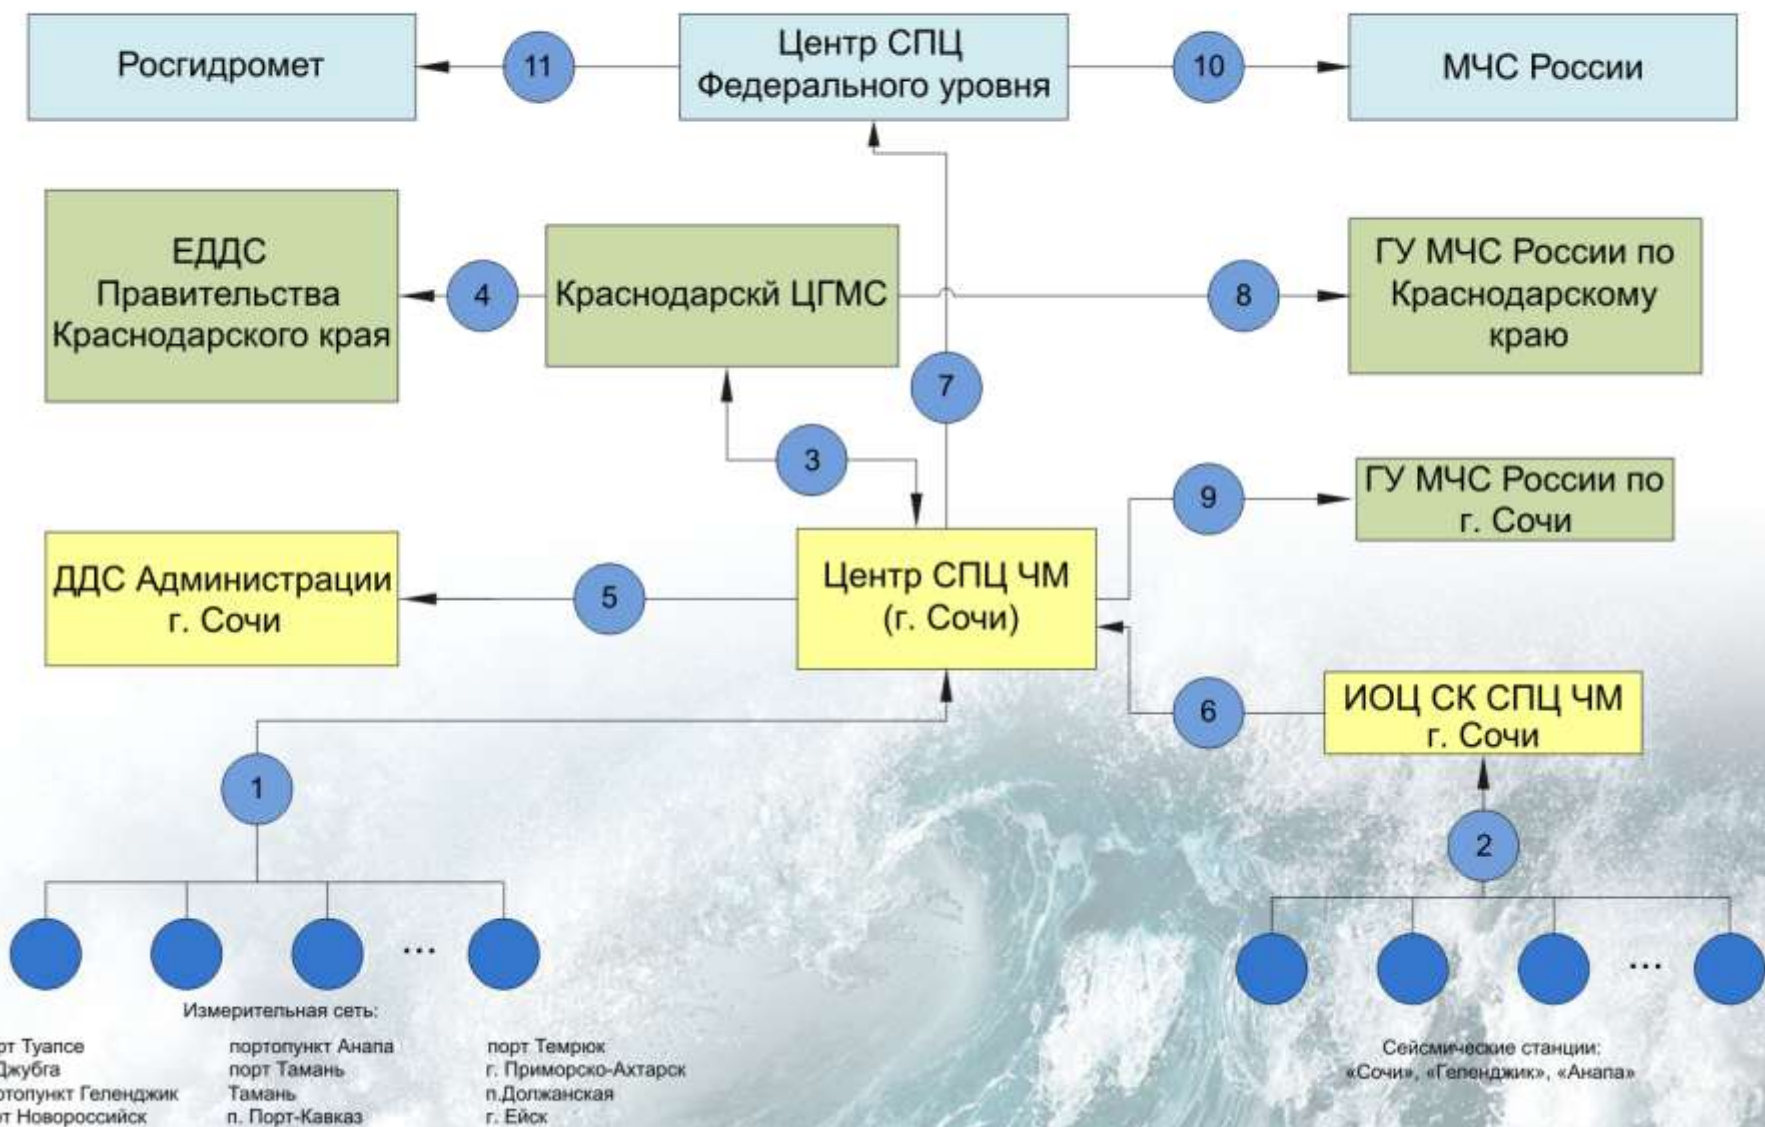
Росгидромет

11

Центр СПЦ Федерального уровня

10

МЧС России

ЕДДС Правительства Краснодарского края

4

Краснодарскй ЦГМС

8

ГУ МЧС России по Краснодарскому краю

7

3

9

ГУ МЧС России по г. Сочи

ДДС Администрации г. Сочи

5

Центр СПЦ ЧМ (г. Сочи)

6

ИОЦ СК СПЦ ЧМ г. Сочи

1

2

...

...

Измерительная сеть:

рт Туапсе
Джубга
ртопункт Геленджик
рт Новороссийск

портопункт Анапа
порт Тамань
Тамань
п. Порт-Кавказ

порт Темрюк
г. Приморско-Ахтарск
п.Должанская
г. Ейск

Сейсмические станции:
«Сочи», «Геленджик», «Анапа»